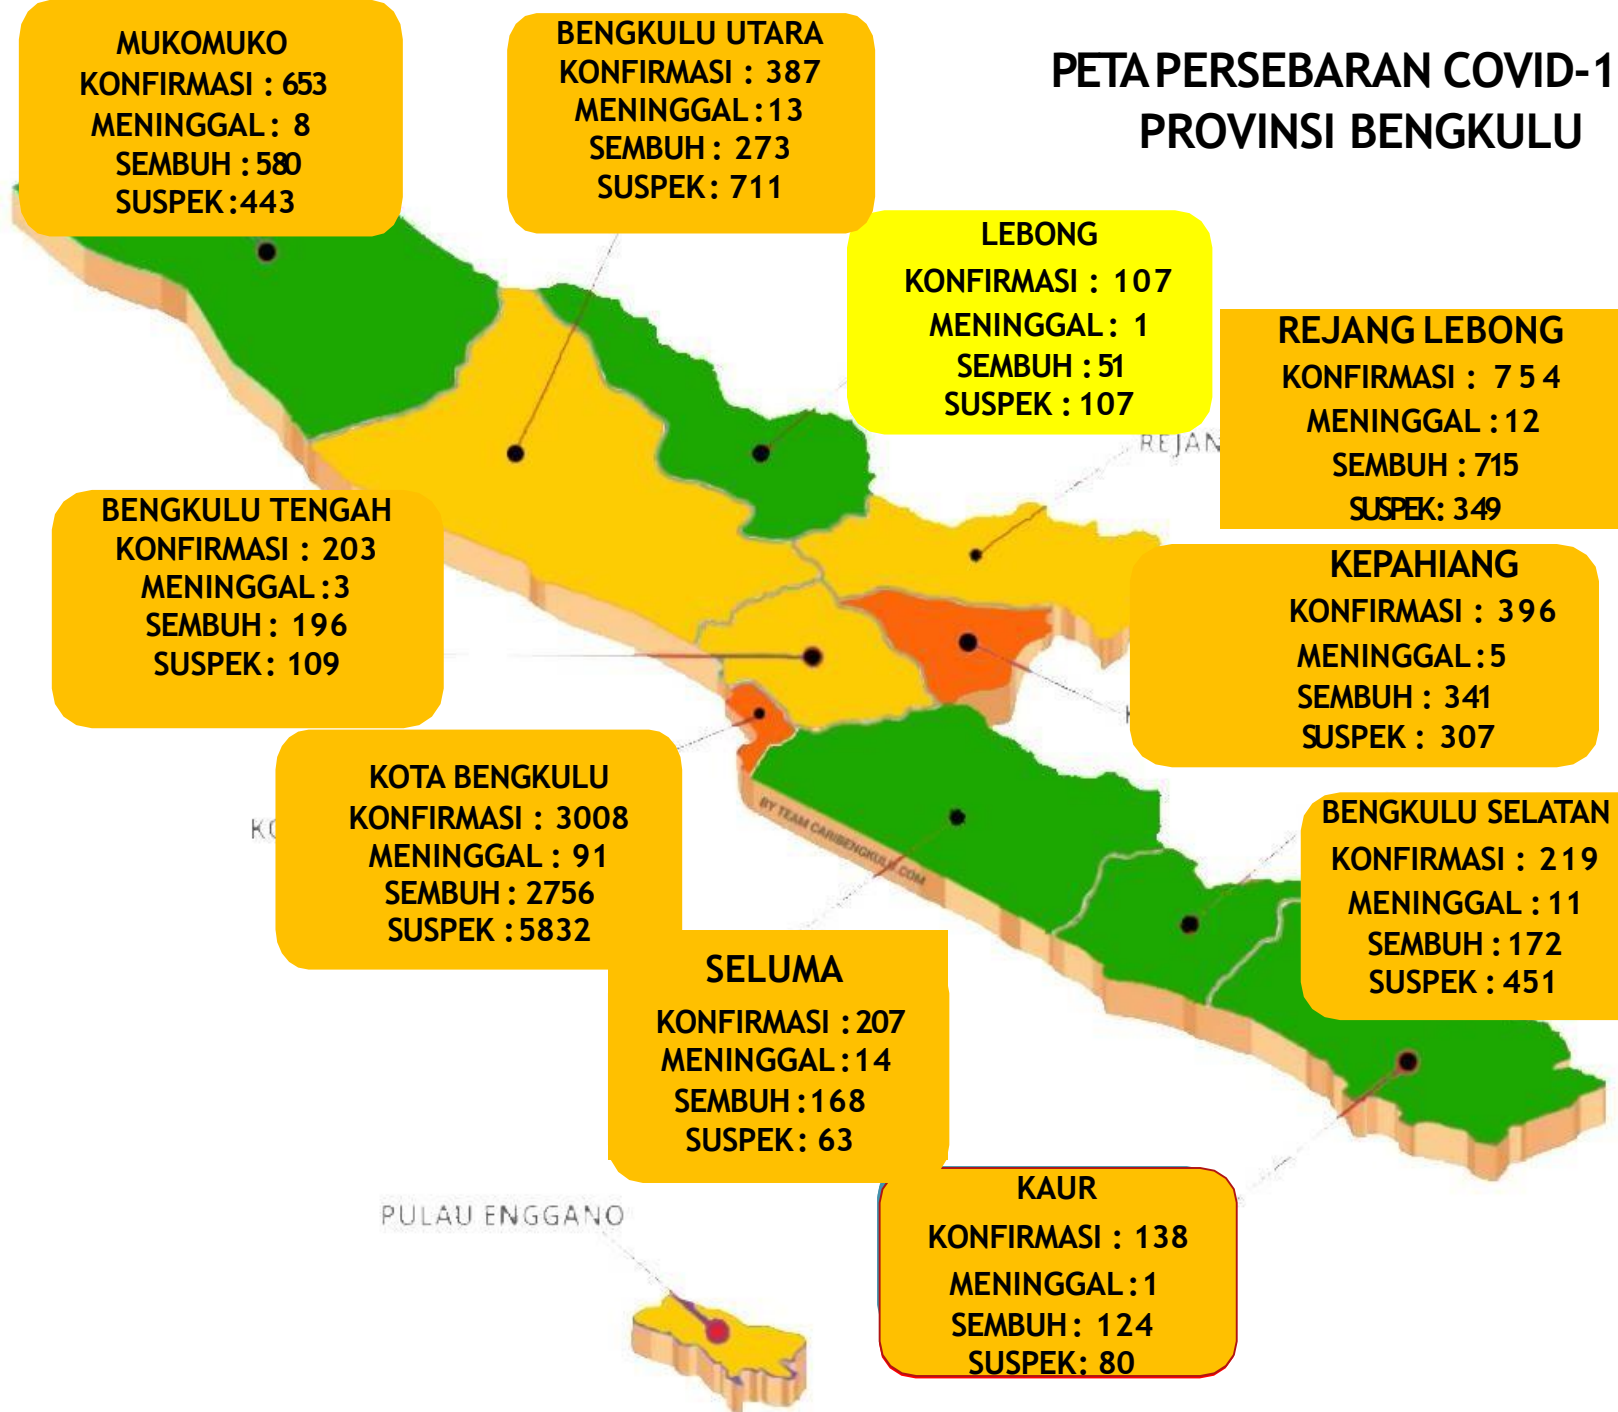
MUKOMUKO
KONFIRMASI : 653
MENINGGAL : 8
SEMBUH : 580
SUSPEK :443

BENGKULU UTARA
KONFIRMASI : 387
MENINGGAL : 13
SEMBUH : 273
SUSPEK : 711

PETA PERSEBARAN COVID-1
PROVINSI BENGKULU

LEBONG
KONFIRMASI : 107
MENINGGAL : 1
SEMBUH : 51
SUSPEK : 107

REJANG LEBONG
KONFIRMASI : 754
MENINGGAL : 12
SEMBUH : 715
SUSPEK: 349

REJAN

BENGKULU TENGAH
KONFIRMASI : 203
MENINGGAL : 3
SEMBUH : 196
SUSPEK : 109

KEPAHIANG
KONFIRMASI : 396
MENINGGAL : 5
SEMBUH : 341
SUSPEK : 307

KOTA BENGKULU
KONFIRMASI : 3008
MENINGGAL : 91
SEMBUH : 2756
SUSPEK : 5832

KO

BY TEAM CARIBENGKULU.COM

BENGKULU SELATAN
KONFIRMASI : 219
MENINGGAL : 11
SEMBUH : 172
SUSPEK : 451

SELUMA
KONFIRMASI : 207
MENINGGAL : 14
SEMBUH : 168
SUSPEK : 63

PULAU ENGGANO

KAUR
KONFIRMASI : 138
MENINGGAL : 1
SEMBUH : 124
SUSPEK: 80